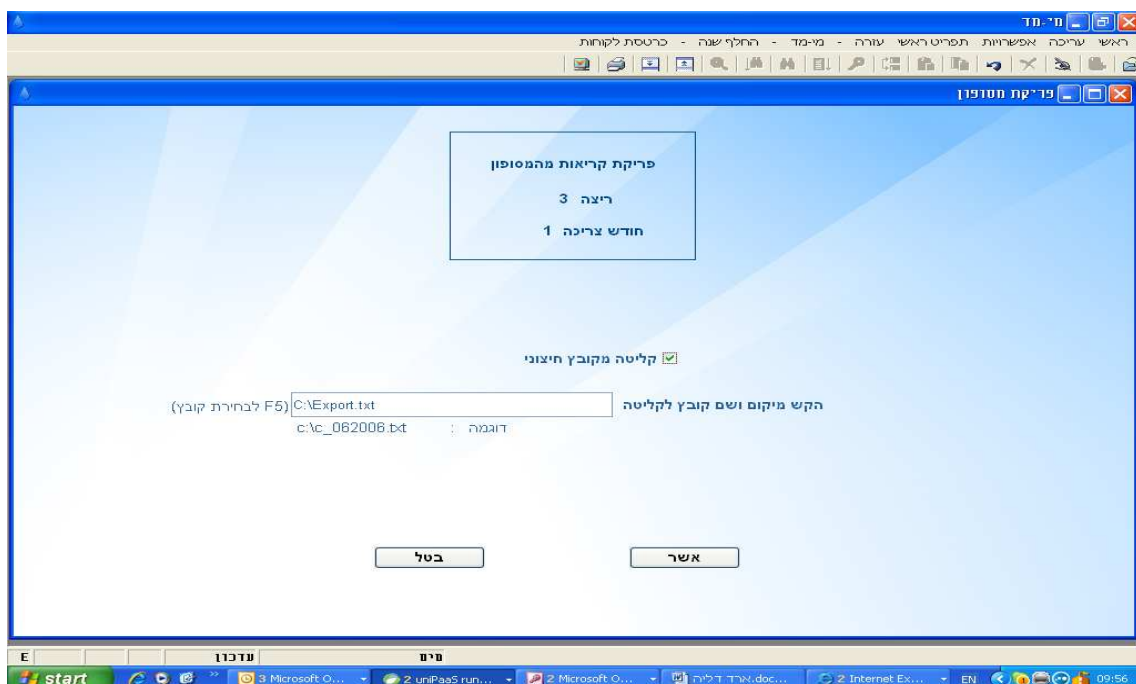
מי-מד

ראשי עריכה אפשרויות תפריט ראשי עזרה - מי-מד - החלף שנה - כרטסת לקוחות

פריקת מסופון

פריקת קריאות מהמסופון

ריצה 3

חודש צריכה 1

קליטה מקובץ חיצוני

הקש מיקום ושם קובץ לקליטה C:\Export.txt (F5 לבחירת קובץ)

דוגמה : c:\c_062006.txt

אשר

בטל

E עדכון מים

start 3 Microsoft O... 2 uniPaaS run... 2 Microsoft O... ארד דליה.doc... 2 Internet Ex... EN 09:56